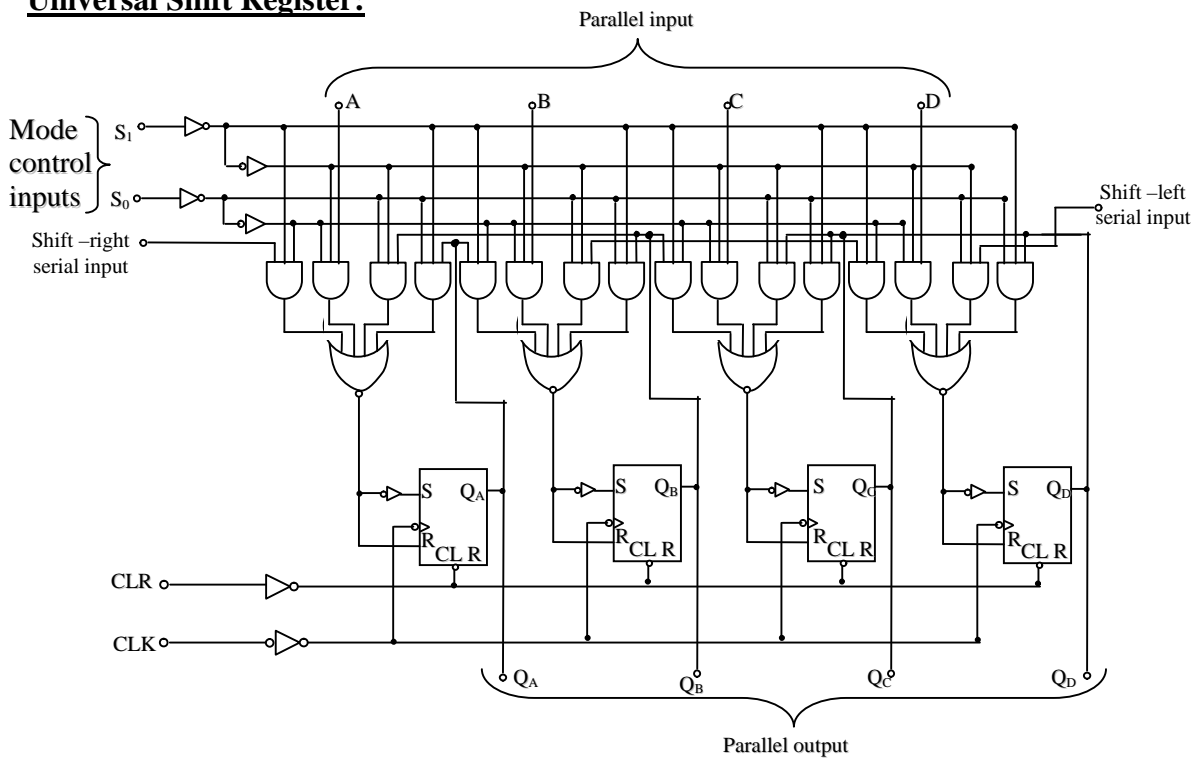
Universal Shift Register:

Parallel input

A B C D

Mode control inputs

$S_1$

$S_0$

Shift –left serial input

Shift –right serial input

S $Q_A$ R CL R

S $Q_B$ R CL R

S $Q_C$ R CL R

S $Q_D$ R CL R

CLR

CLK

$Q_A$ $Q_B$ $Q_C$ $Q_D$

Parallel output